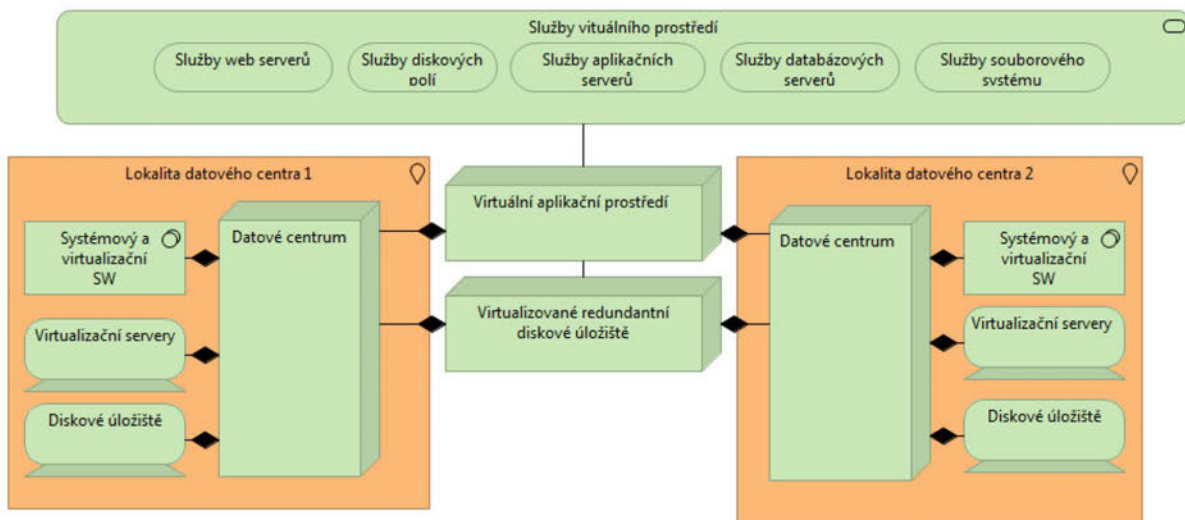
Služby vituálního prostředí

Služby web serverů

Služby diskových polí

Služby aplikačních serverů

Služby databázových serverů

Služby souborového systému

Lokalita datového centra 1

Systémový a virtualizační SW

Datové centrum

Virtualizační servery

Diskové úložiště

Virtuální aplikační prostředí

Virtualizované redundantní diskové úložiště

Lokalita datového centra 2

Datové centrum

Systémový a virtualizační SW

Virtualizační servery

Diskové úložiště